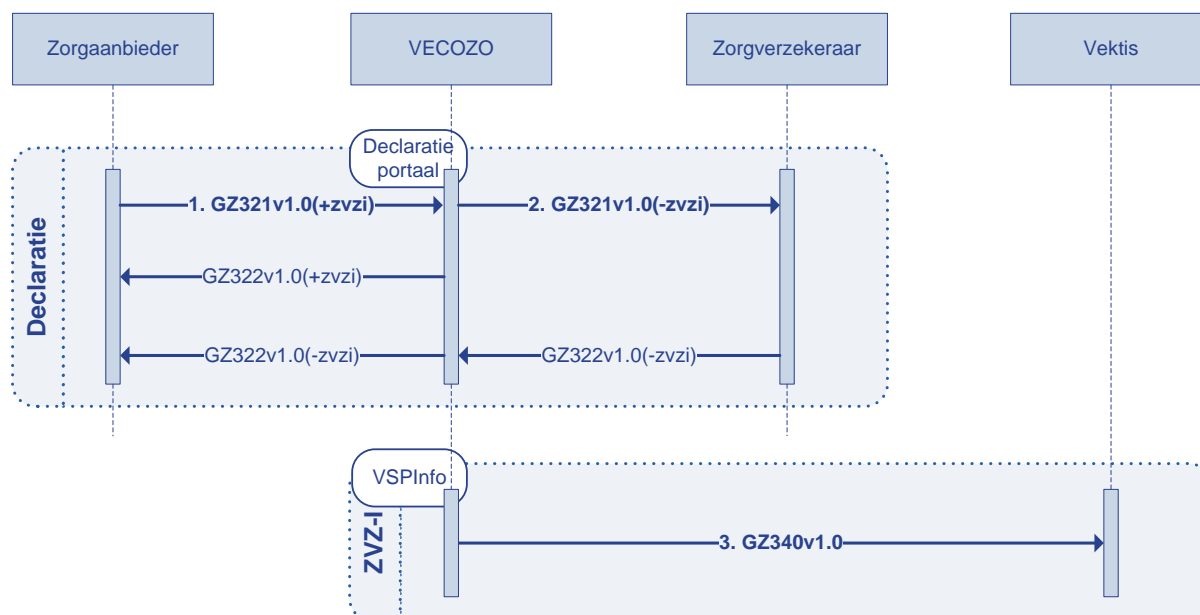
Zorgaanbieder

VECOZO

Zorgverzekeraar

Vektis

Declaratie portaal

Declaratie

1. GZ321v1.0(+zvzi)

2. GZ321v1.0(-zvzi)

GZ322v1.0(+zvzi)

GZ322v1.0(-zvzi)

GZ322v1.0(-zvzi)

VSPInfo

ZVZ-I

3. GZ340v1.0